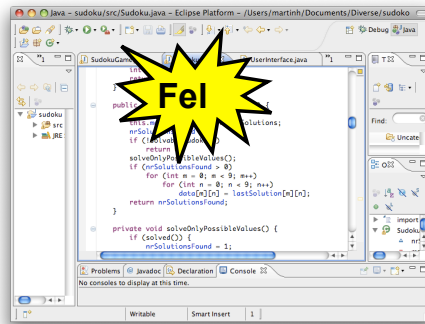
Java – sudoku/src/Sudoku.java – Eclipse Platform – /Users/martinh/Documents/Diverse/sudoko

Debug Java

SudokuGame

UserInterface.java

sudoku
src
JRE

Fel

int
public
this.m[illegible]Solutions;
nrSolu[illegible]
if (!solve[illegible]udoku
return
solveOnlyPossibleValues();
if (nrSolutionsFound > 0)
for (int m = 0; m < 9; m++)
for (int n = 0; n < 9; n++)
data[m][n] = lastSolution[m][n];
return nrSolutionsFound;
}

private void solveOnlyPossibleValues() {
if (solved()) {
nrSolutionsFound = 1;

Find:
Uncate

import
Sudoku

Problems Javadoc Declaration Console
No consoles to display at this time.

Writable Smart Insert 1